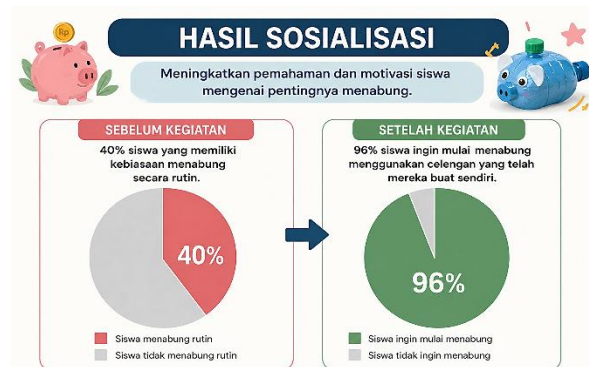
Rp

HASIL SOSIALISASI

Meningkatkan pemahaman dan motivasi siswa mengenai pentingnya menabung.

SEBELUM KEGIATAN

40% siswa yang memiliki kebiasaan menabung secara rutin.

40%

Siswa menabung rutin

Siswa tidak menabung rutin

SETELAH KEGIATAN

96% siswa ingin mulai menabung menggunakan celengan yang telah mereka buat sendiri.

96%

Siswa ingin mulai menabung

Siswa tidak ingin menabung